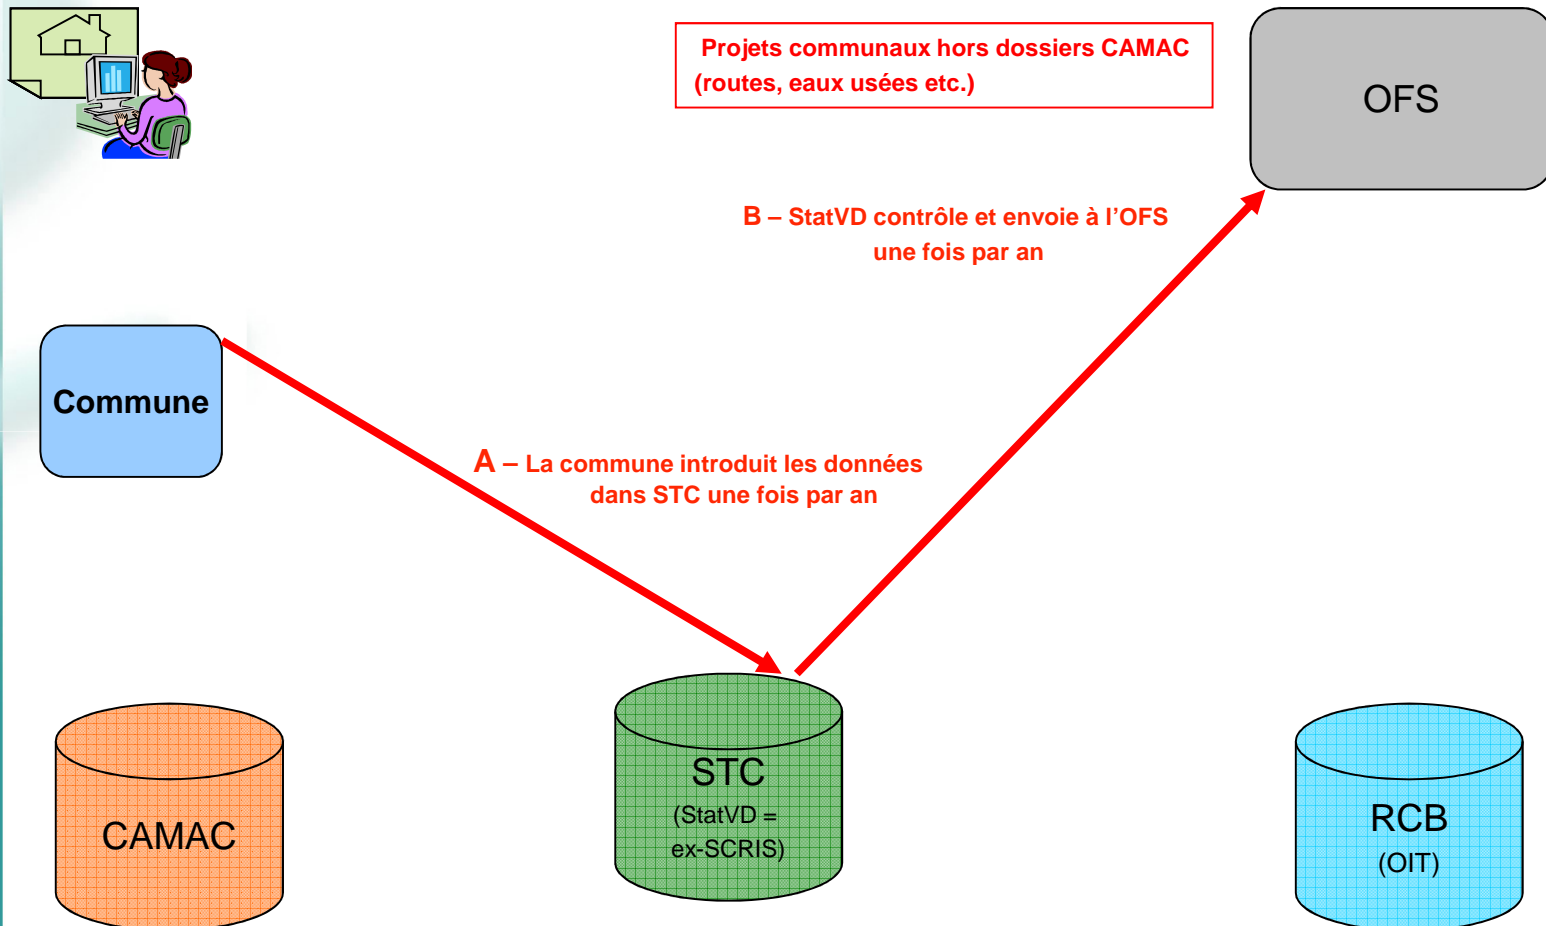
Projets communaux hors dossiers CAMAC (routes, eaux usées etc.)

OFS

B – StatVD contrôle et envoie à l'OFS une fois par an

Commune

A – La commune introduit les données dans STC une fois par an

CAMAC

STC
(StatVD = ex-SCRIS)

RCB
(OIT)